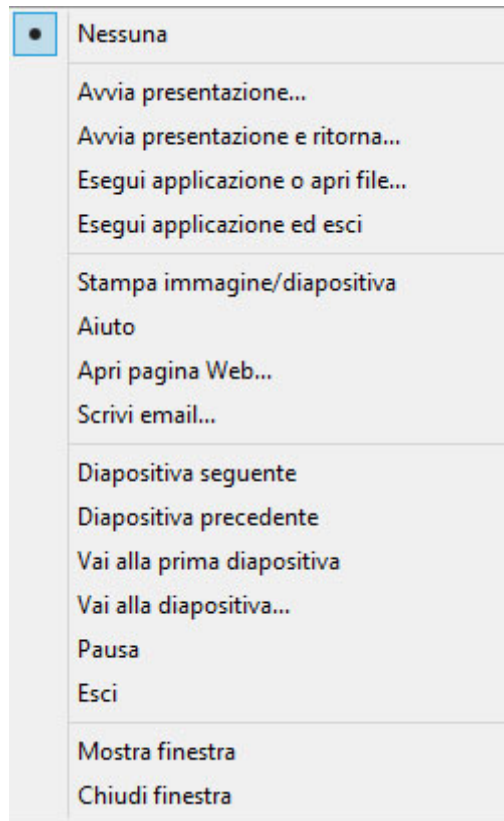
• Nessuna

Avvia presentazione...
Avvia presentazione e ritorna...
Esegui applicazione o apri file...
Esegui applicazione ed esci

Stampa immagine/diapositiva
Aiuto
Apri pagina Web...
Scrivi email...

Diapositiva seguente
Diapositiva precedente
Vai alla prima diapositiva
Vai alla diapositiva...
Pausa
Esci

Mostra finestra
Chiudi finestra